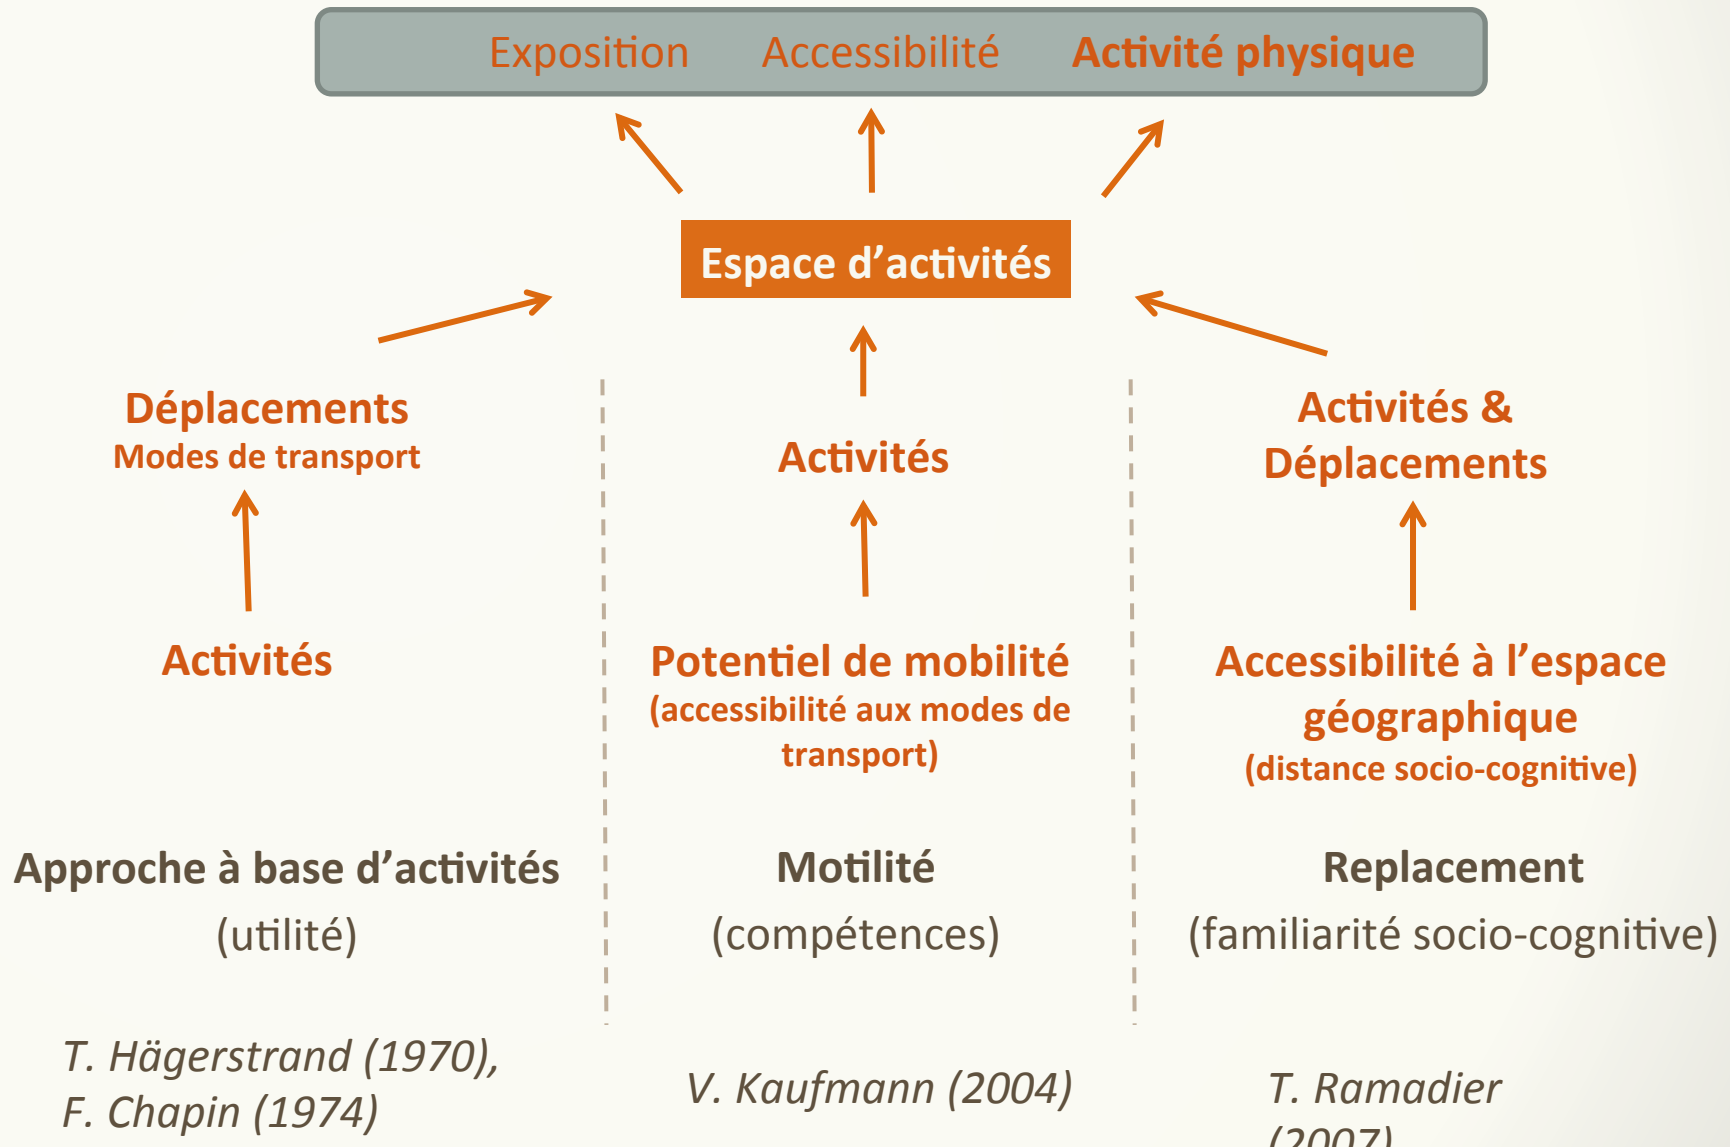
Exposition Accessibilité Activité physique

Espace d'activités

Déplacements
Modes de transport

Activités

Approche à base d'activités
(utilité)

T. Hägerstrand (1970),
F. Chapin (1974)

Activités

Potentiel de mobilité
(accessibilité aux modes de transport)

Motilité
(compétences)

V. Kaufmann (2004)

Activités &
Déplacements

Accessibilité à l'espace géographique
(distance socio-cognitive)

Replacement
(familiarité socio-cognitive)

T. Ramadier
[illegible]